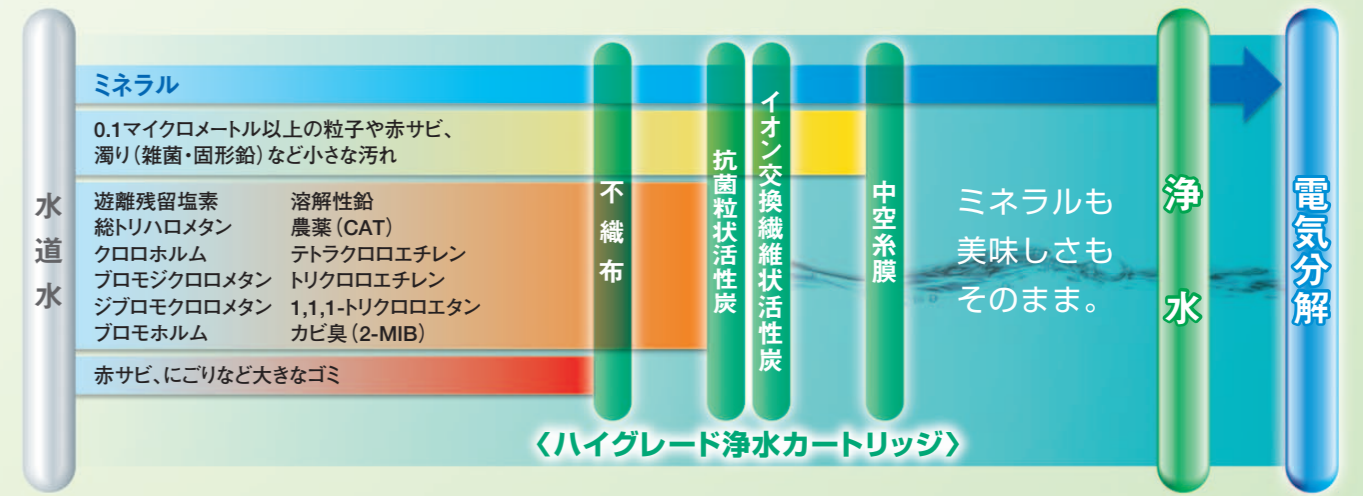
水道水

ミネラル

0.1マイクロメートル以上の粒子や赤サビ、濁り（雑菌・固形鉛）など小さな汚れ

遊離残留塩素
総トリハロメタン
クロロホルム
ブロモジクロロメタン
ジブロモクロロメタン
ブロモホルム

溶解性鉛
農薬（CAT）
テトラクロロエチレン
トリクロロエチレン
1,1,1-トリクロロエタン
カビ臭（2-MIB）

赤サビ、にごりなど大きなゴミ

不織布

抗菌粒状活性炭

イオン交換繊維状活性炭

中空糸膜

ミネラルも美味しさもそのまま。

浄水

電気分解

〈ハイグレード浄水カートリッジ〉